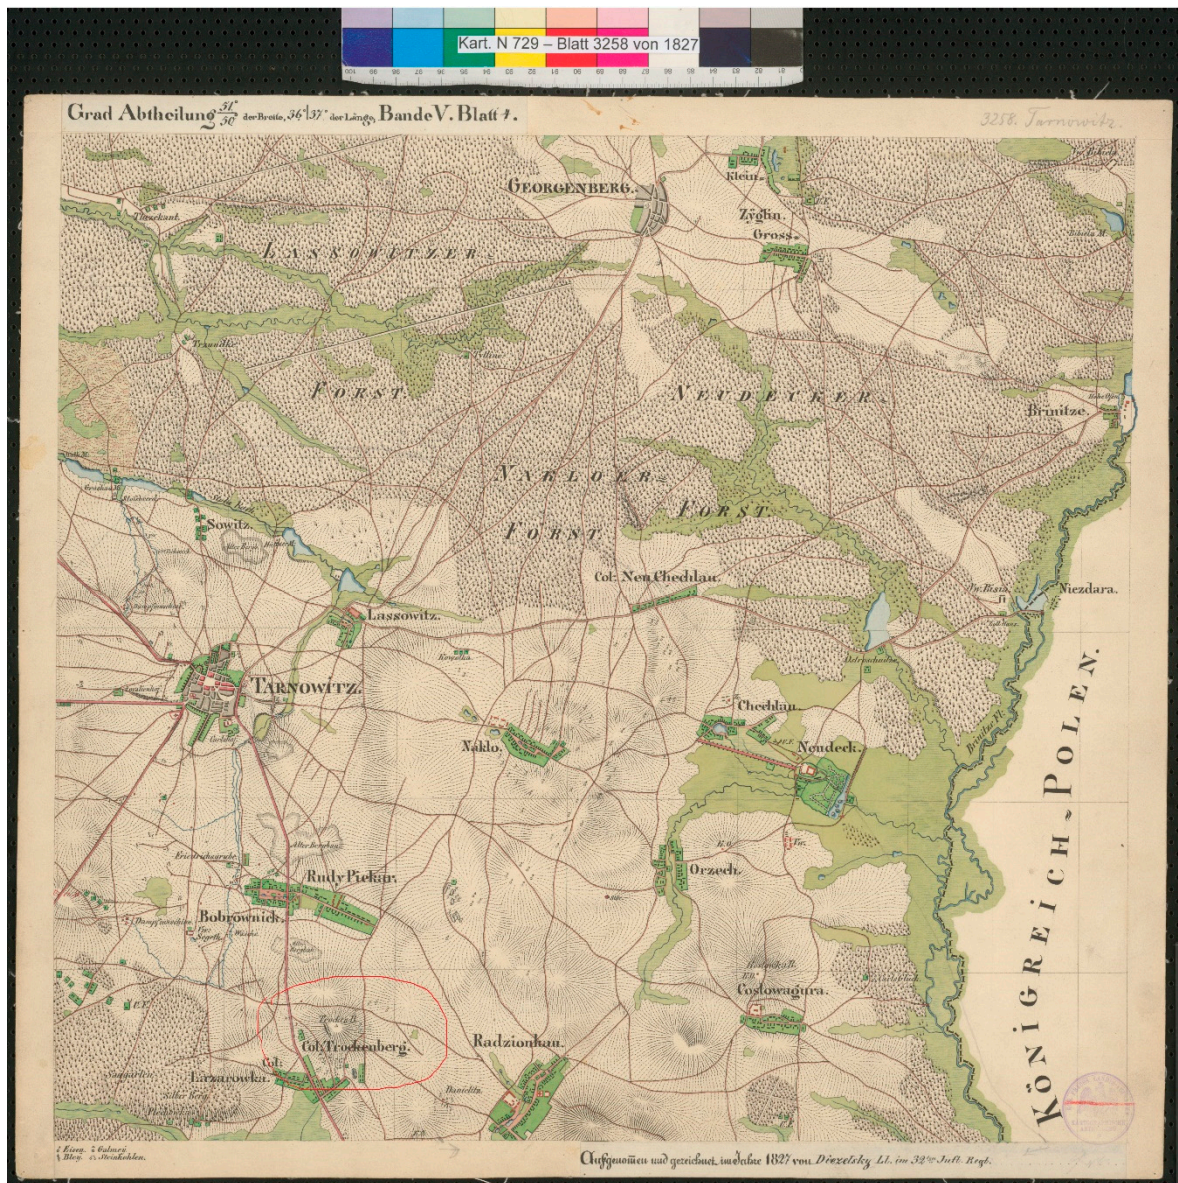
Kart. N 729 – Blatt 3258 von 1827

Grad Abtheilung $\frac{51°}{50°}$ der Breite, $36\frac{°}{}|37°$ der Länge, Band V. Blatt 1.

3258. Tarnowitz.

GEORGENBERG.

Klein-

Zyglin.

Gross-

LASSOWITZER

FORST.

NEUDECKER

Brynitze.

NAKLOER

FORST.

FORST.

Sowitz.

Col: Neu Chechlau.

Lassowitz.

Niezdara.

TARNOWITZ.

Naklo.

Chechlau.

Neudeck.

KÖNIGREICH POLEN.

Rudy Piekar.

Orzech.

Bobrownick.

Costowagura.

Col. Trockenberg.

Radzionkau.

Col.

Lazarowka.

Aufgenommen und gezeichnet im Jahre 1827 von Dziezelsky Lt. im 32ten Inft. Regt.

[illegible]